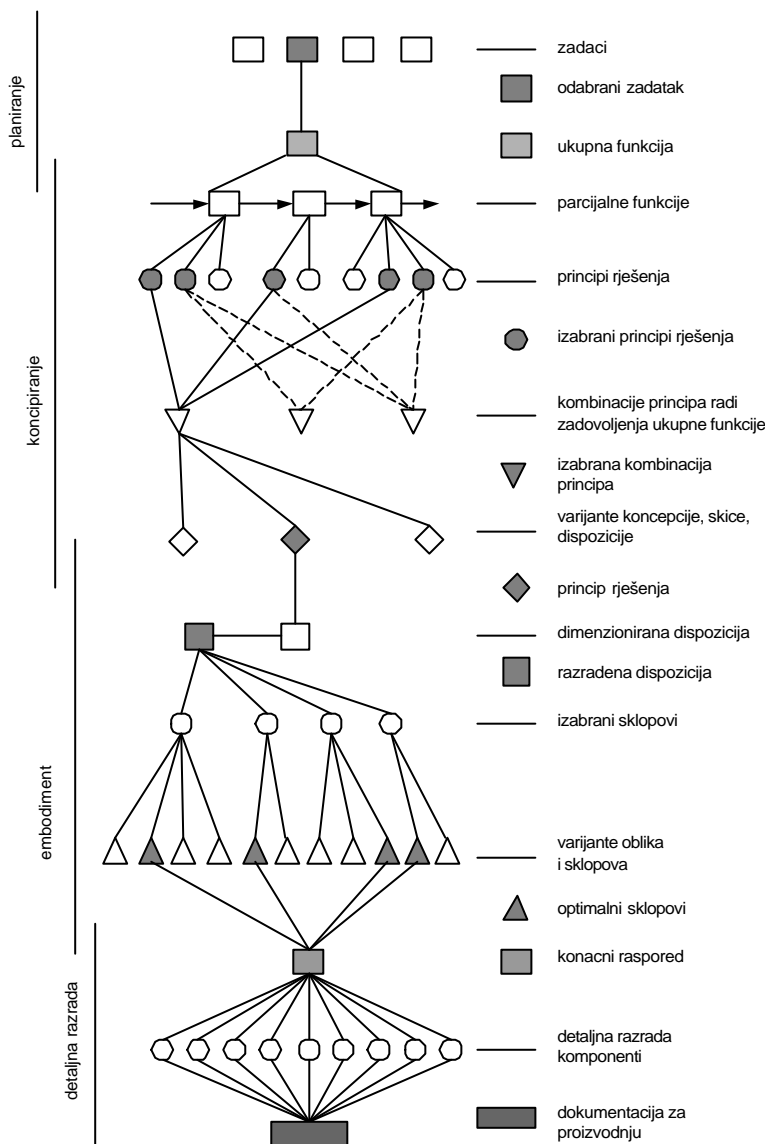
planiranje

koncipiranje

embodiment

detaljna razrada

zadaci

odabrani zadatak

ukupna funkcija

parcijalne funkcije

principi rješenja

izabrani principi rješenja

kombinacije principa radi zadovoljenja ukupne funkcije

izabrana kombinacija principa

varijante koncepcije, skice, dispozicije

princip rješenja

dimenzionirana dispozicija

razradena dispozicija

izabrani sklopovi

varijante oblika i sklopova

optimalni sklopovi

konacni raspored

detaljna razrada komponenti

dokumentacija za proizvodnju